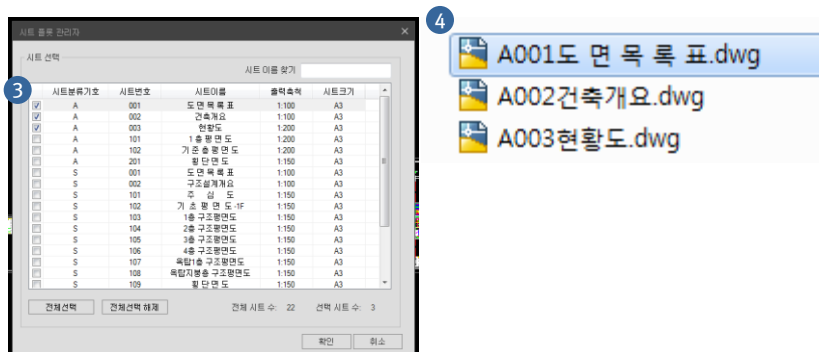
시트 출력 관리자

시트 선택

시트 이름 찾기

3

| | 시트분류기호 | 시트번호 | 시트이름 | 출력축척 | 시트크기 |
|---|---|---|---|---|---|
| ☑ | A | 001 | 도 면 목 록 표 | 1:100 | A3 |
| ☑ | A | 002 | 건축개요 | 1:100 | A3 |
| ☑ | A | 003 | 현황도 | 1:200 | A3 |
| ☐ | A | 101 | 1 층 평 면 도 | 1:200 | A3 |
| ☐ | A | 102 | 기 준 층 평 면 도 | 1:200 | A3 |
| ☐ | A | 201 | 횡 단 면 도 | 1:150 | A3 |
| ☐ | S | 001 | 도 면 목 록 표 | 1:100 | A3 |
| ☐ | S | 002 | 구조설계개요 | 1:100 | A3 |
| ☐ | S | 101 | 주 심 도 | 1:150 | A3 |
| ☐ | S | 102 | 기 초 평 면 도-1F | 1:150 | A3 |
| ☐ | S | 103 | 1층 구조평면도 | 1:150 | A3 |
| ☐ | S | 104 | 2층 구조평면도 | 1:150 | A3 |
| ☐ | S | 105 | 3층 구조평면도 | 1:150 | A3 |
| ☐ | S | 106 | 4층 구조평면도 | 1:150 | A3 |
| ☐ | S | 107 | 옥탑1층 구조평면도 | 1:150 | A3 |
| ☐ | S | 108 | 옥탑지붕층 구조평면도 | 1:150 | A3 |
| ☐ | S | 109 | 횡 단 면 도 | 1:150 | A3 |

전체선택 전체선택 해제 전체 시트 수: 22 선택 시트 수: 3

확인 취소

4

A001도 면 목 록 표.dwg
A002건축개요.dwg
A003현황도.dwg